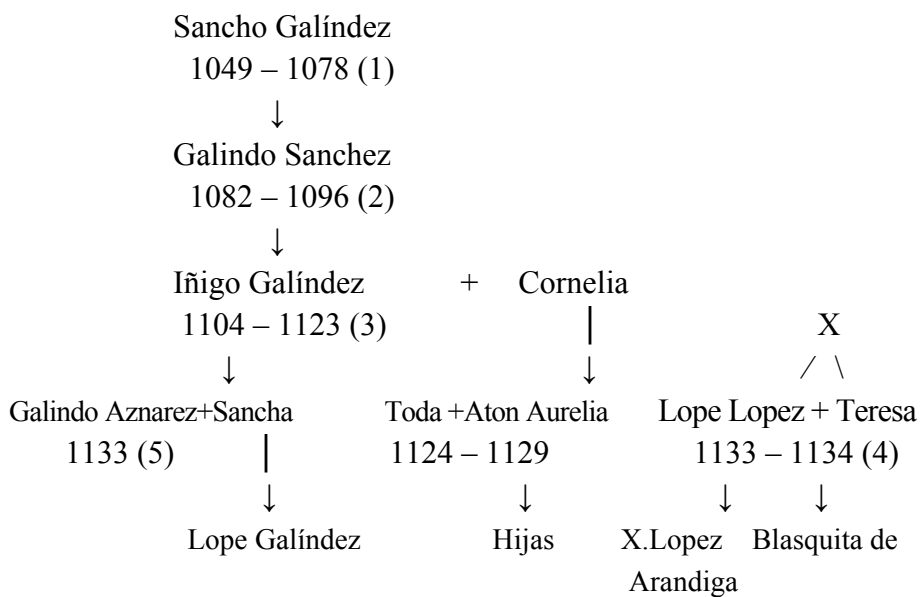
Sancho Galíndez
1049 – 1078 (1)

Galindo Sanchez
1082 – 1096 (2)

Iñigo Galíndez + Cornelia
1104 – 1123 (3)

X

Galindo Aznarez+Sancha
1133 (5)

Toda +Aton Aurelia
1124 – 1129

Lope Lopez + Teresa
1133 – 1134 (4)

Lope Galíndez

Hijas

X.Lopez
Arandiga

Blasquita de